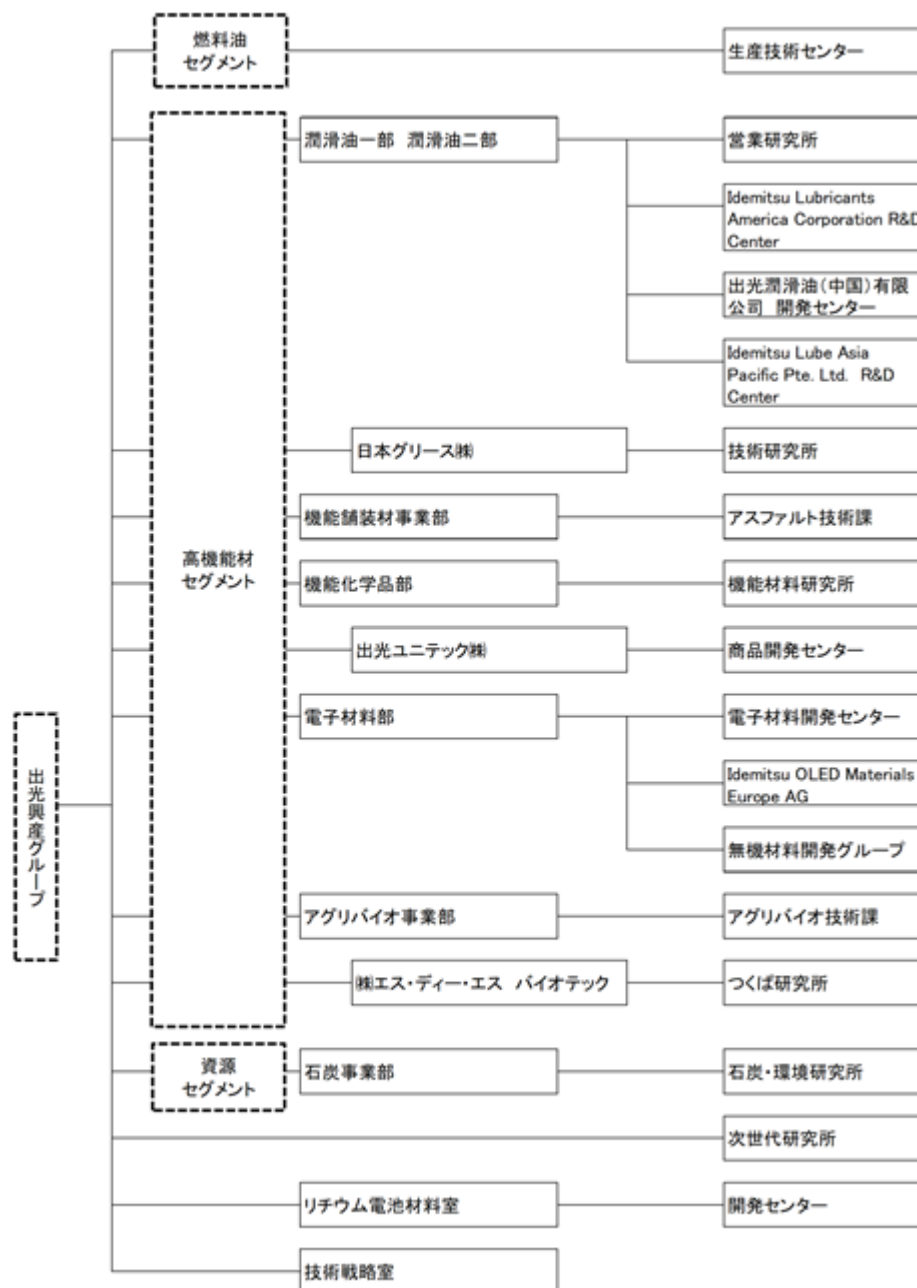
出光興産グループ

燃料油セグメント

生産技術センター

高機能材セグメント

潤滑油一部 潤滑油二部

営業研究所

Idemitsu Lubricants America Corporation R&D Center

出光潤滑油(中国)有限公司 開発センター

Idemitsu Lube Asia Pacific Pte. Ltd. R&D Center

日本グリース㈱

技術研究所

機能舗装材事業部

アスファルト技術課

機能化学品部

機能材料研究所

出光ユニテック㈱

商品開発センター

電子材料部

電子材料開発センター

Idemitsu OLED Materials Europe AG

無機材料開発グループ

アグリバイオ事業部

アグリバイオ技術課

㈱エス・ディー・エス バイオテック

つくば研究所

資源セグメント

石炭事業部

石炭・環境研究所

次世代研究所

リチウム電池材料室

開発センター

技術戦略室